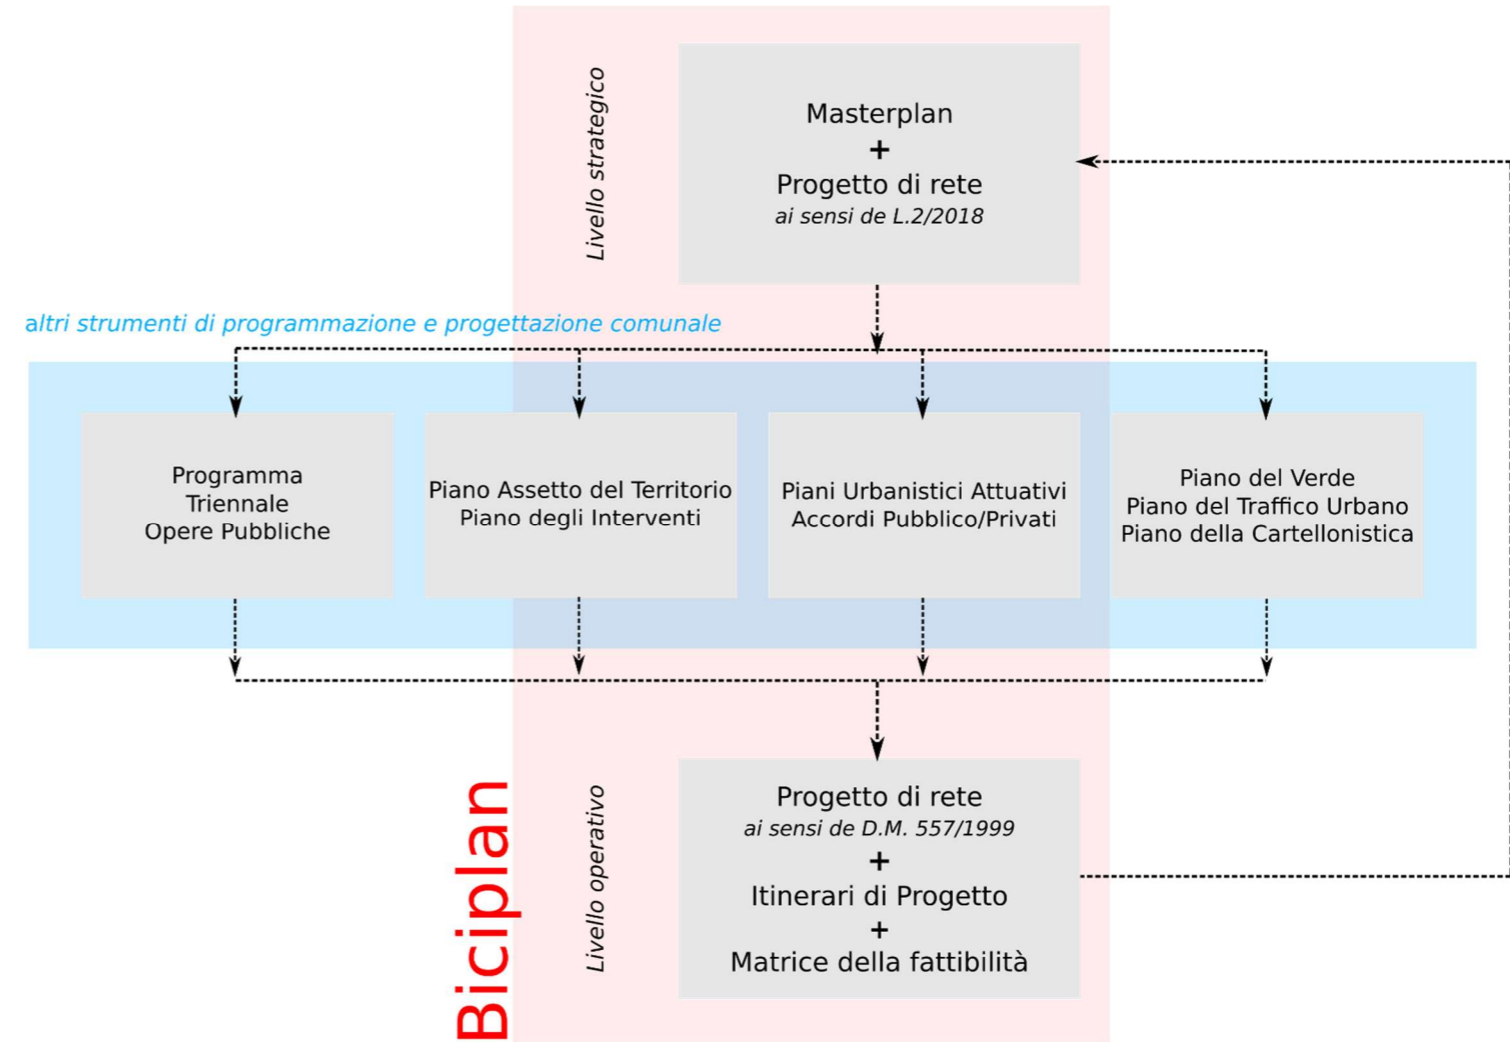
Livello strategico

Masterplan
+
Progetto di rete
ai sensi de L.2/2018

altri strumenti di programmazione e progettazione comunale

Programma
Triennale
Opere Pubbliche

Piano Assetto del Territorio
Piano degli Interventi

Piani Urbanistici Attuativi
Accordi Pubblico/Privati

Piano del Verde
Piano del Traffico Urbano
Piano della Cartellonistica

Biciplan

Livello operativo

Progetto di rete
ai sensi de D.M. 557/1999
+
Itinerari di Progetto
+
Matrice della fattibilità